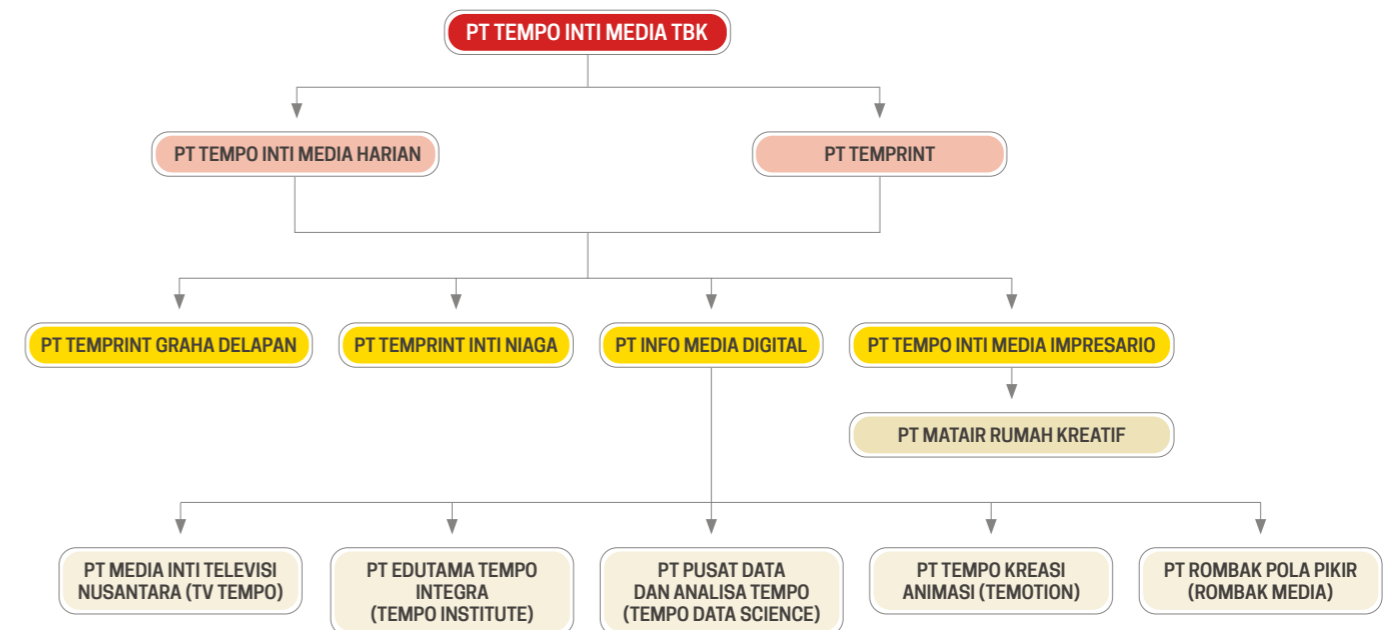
PT TEMPO INTI MEDIA TBK

PT TEMPO INTI MEDIA HARIAN

PT TEMPRINT

PT TEMPRINT GRAHA DELAPAN

PT TEMPRINT INTI NIAGA

PT INFO MEDIA DIGITAL

PT TEMPO INTI MEDIA IMPRESARIO

PT MATAIR RUMAH KREATIF

PT MEDIA INTI TELEVISI NUSANTARA (TV TEMPO)

PT EDUTAMA TEMPO INTEGRA (TEMPO INSTITUTE)

PT PUSAT DATA DAN ANALISA TEMPO (TEMPO DATA SCIENCE)

PT TEMPO KREASI ANIMASI (TEMOTION)

PT ROMBAK POLA PIKIR (ROMBAK MEDIA)